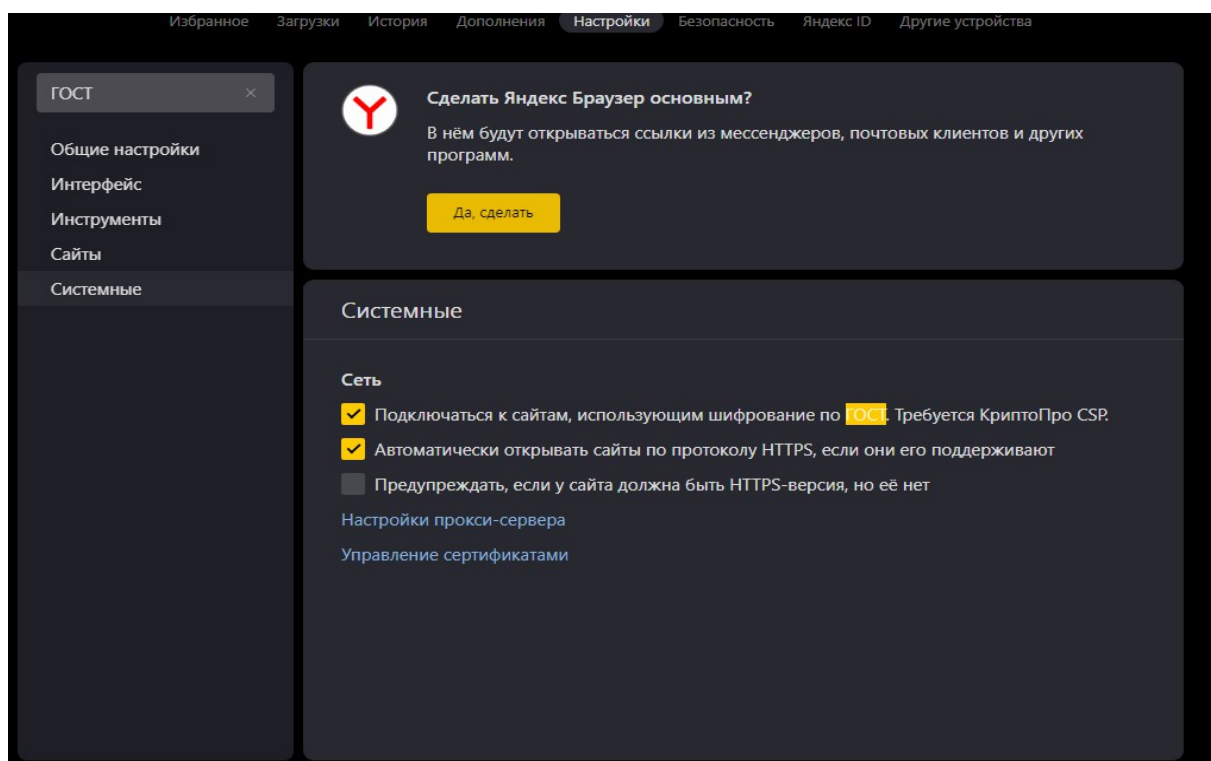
Избранное Загрузки История Дополнения Настройки Безопасность Яндекс ID Другие устройства

ГОСТ ×

Общие настройки
Интерфейс
Инструменты
Сайты
Системные

Сделать Яндекс Браузер основным?
В нём будут открываться ссылки из мессенджеров, почтовых клиентов и других программ.

Да, сделать

Системные

Сеть

Подключаться к сайтам, использующим шифрование по ГОСТ. Требуется КриптоПро CSP.

Автоматически открывать сайты по протоколу HTTPS, если они его поддерживают

Предупреждать, если у сайта должна быть HTTPS-версия, но её нет

Настройки прокси-сервера

Управление сертификатами